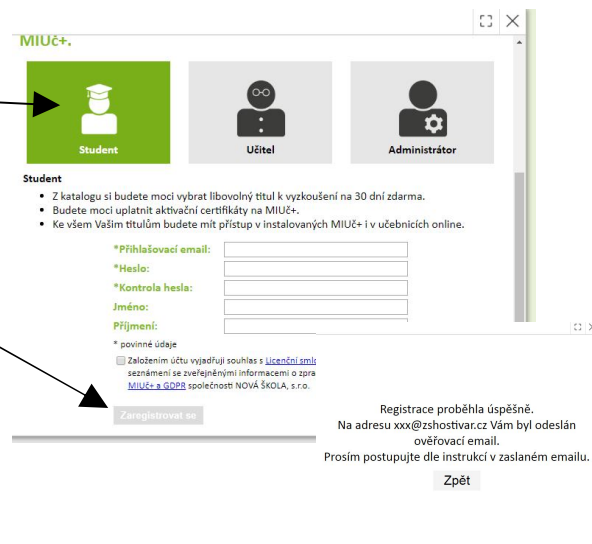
MIUč+.

Student

Učitel

Administrátor

Student

- Z katalogu si budete moci vybrat libovolný titul k vyzkoušení na 30 dní zdarma.
- Budete moci uplatnit aktivační certifikáty na MIUč+.
- Ke všem Vašim titulům budete mít přístup v instalovaných MIUč+ i v učebnicích online.

*Přihlašovací email:

*Heslo:

*Kontrola hesla:

Jméno:

Příjmení:

* povinné údaje

Založením účtu vyjadřuji souhlas s Licenční sml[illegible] seznámení se zveřejněnými informacemi o zpra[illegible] MIUč+ a GDPR společnosti NOVÁ ŠKOLA, s.r.o.

Zaregistrovat se

Registrace proběhla úspěšně.
Na adresu xxx@zshostivar.cz Vám byl odeslán ověřovací email.
Prosím postupujte dle instrukcí v zaslaném emailu.

Zpět